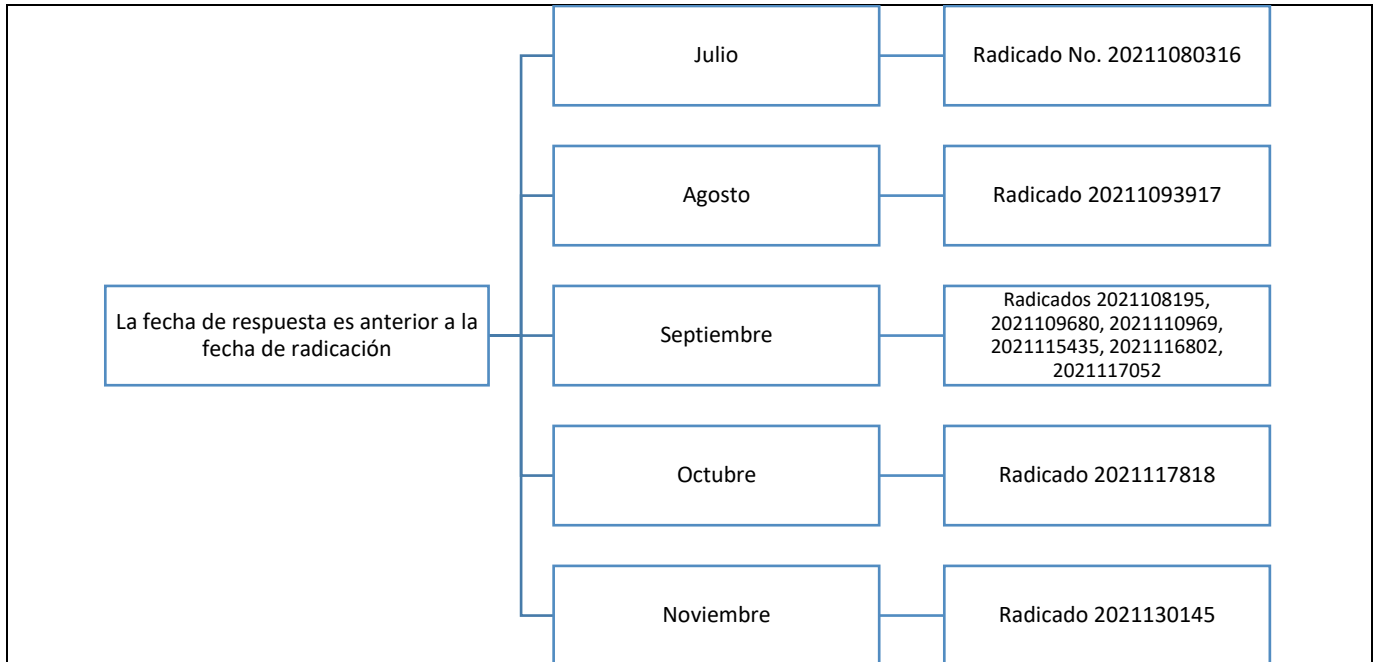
La fecha de respuesta es anterior a la fecha de radicación

Julio

Radicado No. 20211080316

Agosto

Radicado 20211093917

Septiembre

Radicados 2021108195, 2021109680, 2021110969, 2021115435, 2021116802, 2021117052

Octubre

Radicado 2021117818

Noviembre

Radicado 2021130145